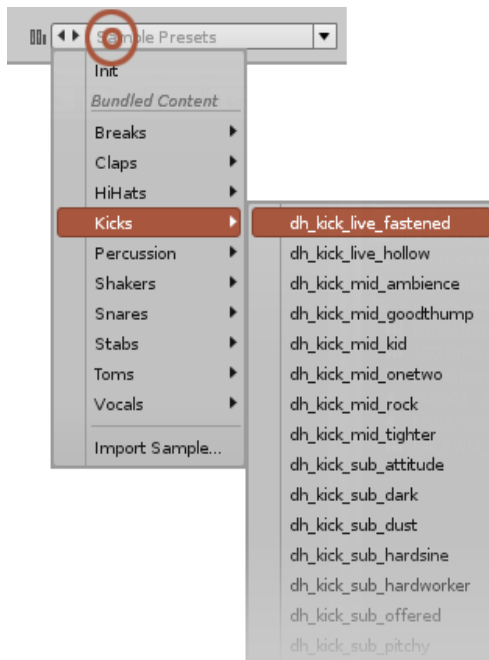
Sample Presets

Init
Bundled Content
Breaks
Claps
HiHats
Kicks
Percussion
Shakers
Snares
Stabs
Toms
Vocals
Import Sample...

dh_kick_live_fastened
dh_kick_live_hollow
dh_kick_mid_ambience
dh_kick_mid_goodthump
dh_kick_mid_kid
dh_kick_mid_onetwo
dh_kick_mid_rock
dh_kick_mid_tighter
dh_kick_sub_attitude
dh_kick_sub_dark
dh_kick_sub_dust
dh_kick_sub_hardsine
dh_kick_sub_hardworker
dh_kick_sub_offered
dh_kick_sub_pitchy